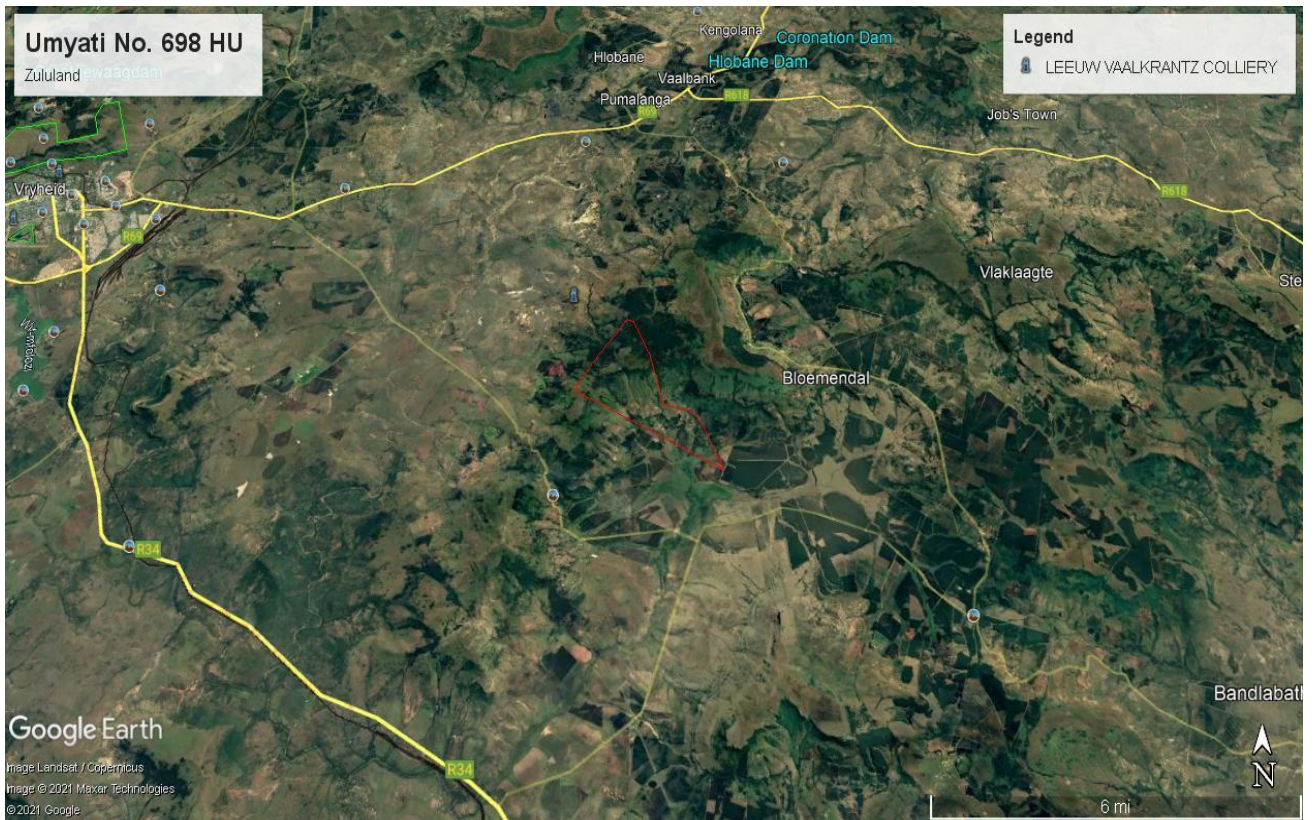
Umyati No. 698 HU
Zululand

Legend
LEEUW VAALKRANTZ COLLIERY

Kengolana
Coronation Dam
Hlobane
Hlobane Dam
Vaalbank
Pumalanga
R618
R69
Job's Town
Vryheid
R69
R618
Vlaklaagte
Ste
Bloemendal
R34
Bandlabat
Google Earth
Image Landsat / Copernicus
Image © 2021 Maxar Technologies
©2021 Google
R34
N
6 mi